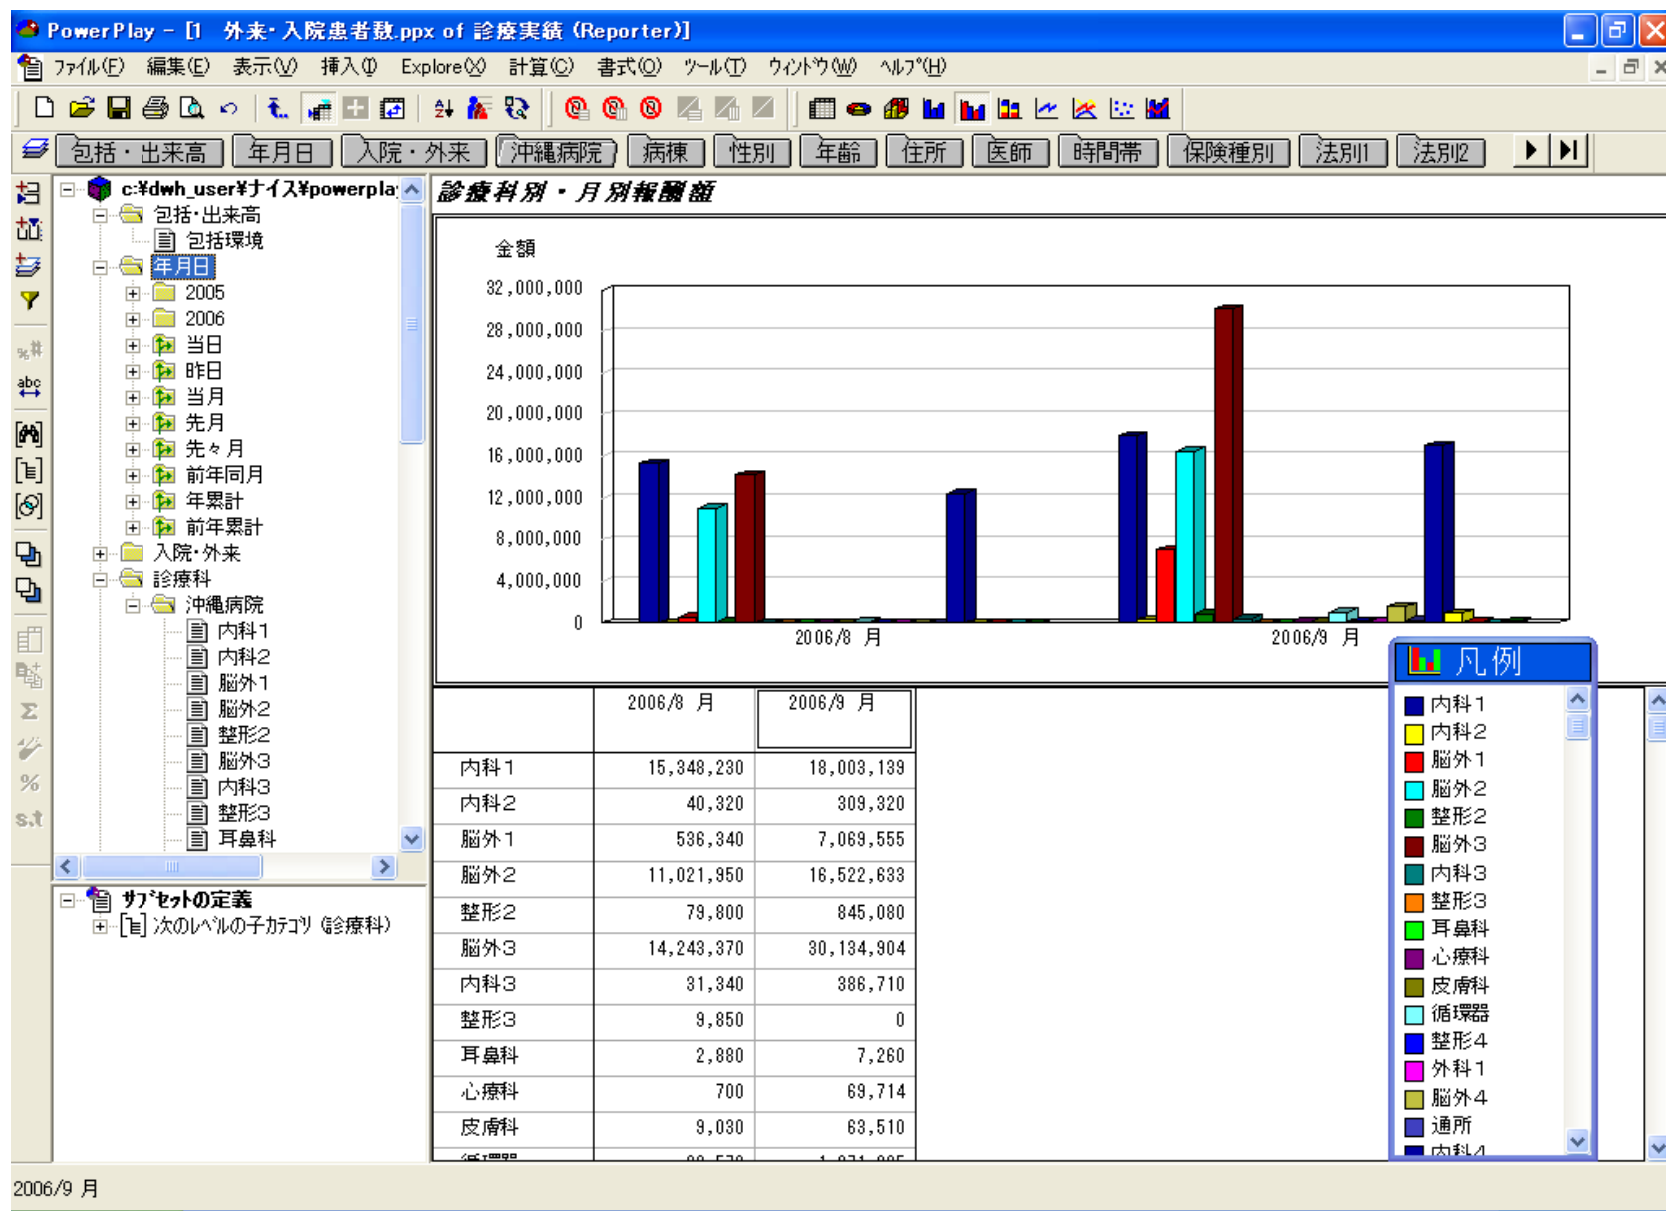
PowerPlay - [1 外来･入院患者数.ppx of 診療実績 (Reporter)]

ﾌｧｲﾙ(F) 編集(E) 表示(V) 挿入(I) Explore(X) 計算(C) 書式(O) ﾂｰﾙ(T) ｳｨﾝﾄﾞｳ(W) ﾍﾙﾌﾟ(H)

包括・出来高 | 年月日 | 入院・外来 | 沖縄病院 | 病棟 | 性別 | 年齢 | 住所 | 医師 | 時間帯 | 保険種別 | 法別1 | 法別2

c:¥dwh_user¥ﾅｲｽ¥powerpla
包括･出来高
包括環境
年月日
2005
2006
当日
昨日
当月
先月
先々月
前年同月
年累計
前年累計
入院･外来
診療科
沖縄病院
内科1
内科2
脳外1
脳外2
整形2
脳外3
内科3
整形3
耳鼻科

ｻﾌﾞｾｯﾄの定義
次のﾚﾍﾞﾙの子ｶﾃｺﾞﾘ (診療科)

診療科別・月別報酬額

金額
32,000,000
28,000,000
24,000,000
20,000,000
16,000,000
12,000,000
8,000,000
4,000,000
0
2006/8 月
2006/9 月

凡例
内科1
内科2
脳外1
脳外2
整形2
脳外3
内科3
整形3
耳鼻科
心療科
皮膚科
循環器
整形4
外科1
脳外4
通所
内科4

| | 2006/8 月 | 2006/9 月 |
|---|---|---|
| 内科1 | 15,348,230 | 18,003,139 |
| 内科2 | 40,320 | 309,320 |
| 脳外1 | 536,340 | 7,069,555 |
| 脳外2 | 11,021,950 | 16,522,633 |
| 整形2 | 79,800 | 845,080 |
| 脳外3 | 14,243,370 | 30,134,904 |
| 内科3 | 31,340 | 386,710 |
| 整形3 | 9,850 | 0 |
| 耳鼻科 | 2,880 | 7,260 |
| 心療科 | 700 | 69,714 |
| 皮膚科 | 9,030 | 63,510 |
| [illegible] | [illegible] | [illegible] |

2006/9 月